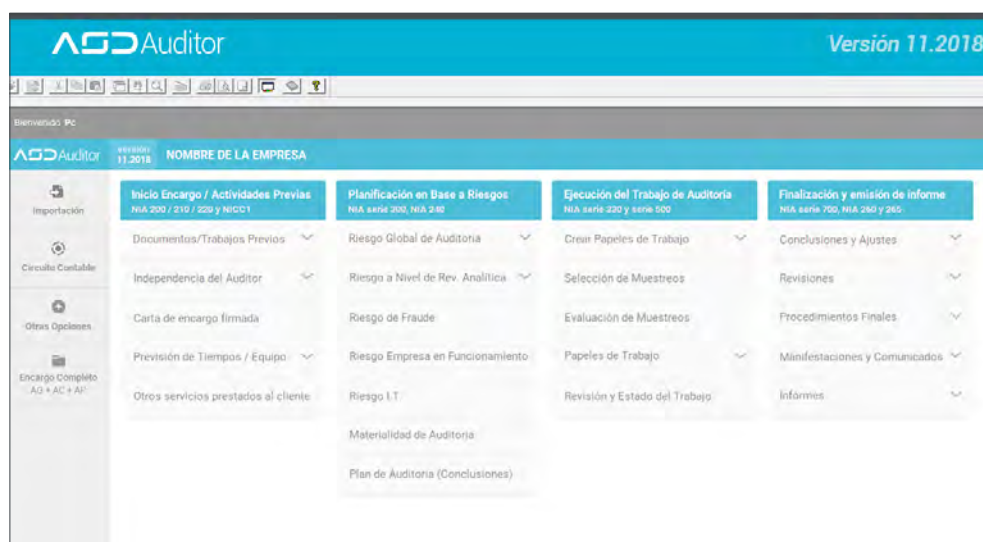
ASD Auditor

Versión 11.2018

Bienvenido: Pc

ASD Auditor

VERSIÓN 11.2018

NOMBRE DE LA EMPRESA

Importación

Circuito Contable

Otras Opciones

Encargo Completo AG + AC + AF

Inicio Encargo / Actividades Previas
NIA 200 / 210 / 220 y NICC1

Documentos/Trabajos Previos

Independencia del Auditor

Carta de encargo firmada

Previsión de Tiempos / Equipo

Otros servicios prestados al cliente

Planificación en Base a Riesgos
NIA serie 300, NIA 240

Riesgo Global de Auditoría

Riesgo a Nivel de Rev. Analítica

Riesgo de Fraude

Riesgo Empresa en Funcionamiento

Riesgo I.T.

Materialidad de Auditoría

Plan de Auditoría (Conclusiones)

Ejecución del Trabajo de Auditoría
NIA serie 320 y serie 500

Crear Papeles de Trabajo

Selección de Muestreos

Evaluación de Muestreos

Papeles de Trabajo

Revisión y Estado del Trabajo

Finalización y emisión de informe
NIA serie 700, NIA 260 y 265

Conclusiones y Ajustes

Revisiones

Procedimientos Finales

Manifestaciones y Comunicados

Informes